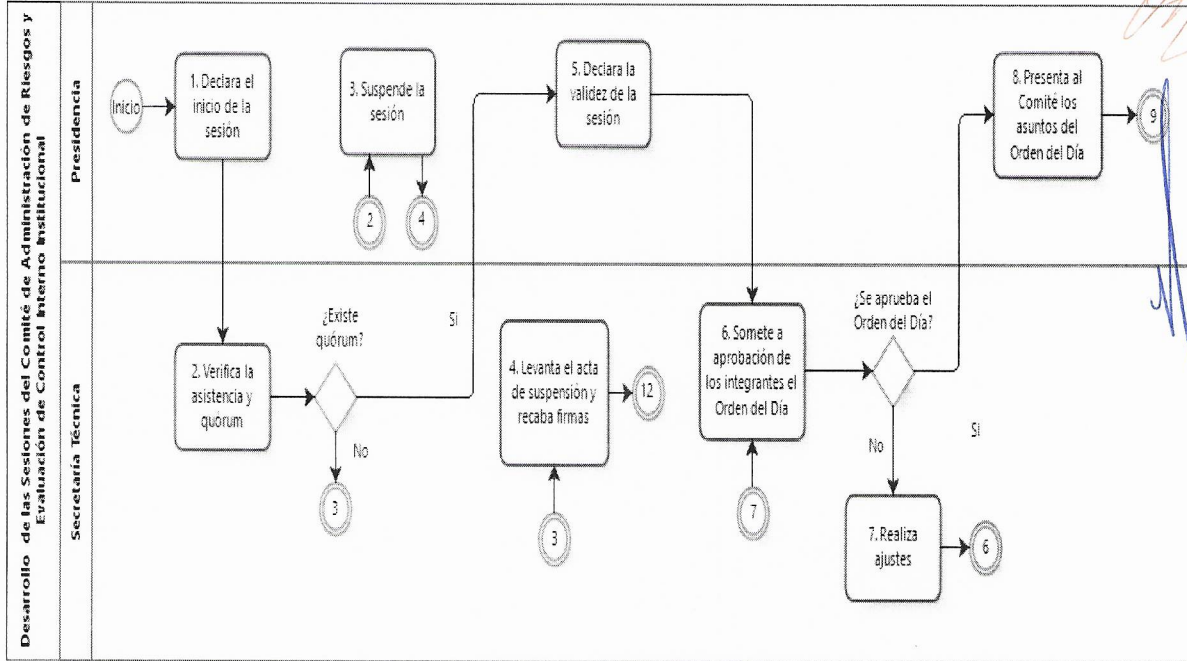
Desarrollo de las Sesiones del Comité de Administración de Riesgos y Evaluación de Control Interno Institucional

Presidencia

Inicio

1. Declara el inicio de la sesión

3. Suspende la sesión

2

4

5. Declara la validez de la sesión

8. Presenta al Comité los asuntos del Orden del Día

9

Secretaría Técnica

2. Verifica la asistencia y quórum

¿Existe quórum?

Si

No

3

4. Levanta el acta de suspensión y recaba firmas

12

3

6. Somete a aprobación de los integrantes el Orden del Día

7

¿Se aprueba el Orden del Día?

No

Si

7. Realiza ajustes

6